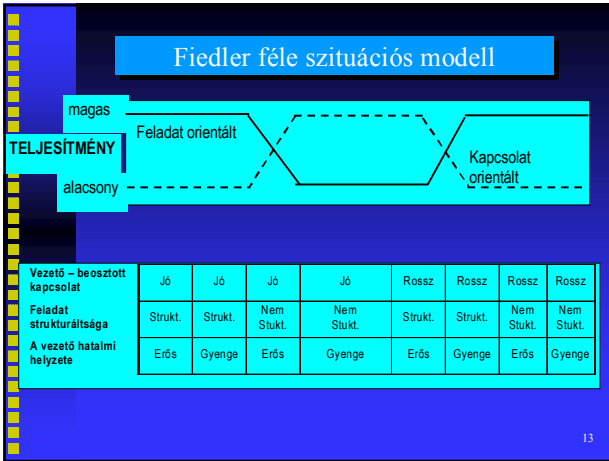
Fiedler féle szituációs modell

magas

TELJESÍTMÉNY

alacsony

Feladat orientált

Kapcsolat orientált

| Vezető – beosztott kapcsolat | Jó | Jó | Jó | Jó | Rossz | Rossz | Rossz | Rossz |
|---|---|---|---|---|---|---|---|---|
| Feladat strukturáltsága | Strukt. | Strukt. | Nem Stukt. | Nem Stukt. | Strukt. | Strukt. | Nem Stukt. | Nem Stukt. |
| A vezető hatalmi helyzete | Erős | Gyenge | Erős | Gyenge | Erős | Gyenge | Erős | Gyenge |

13